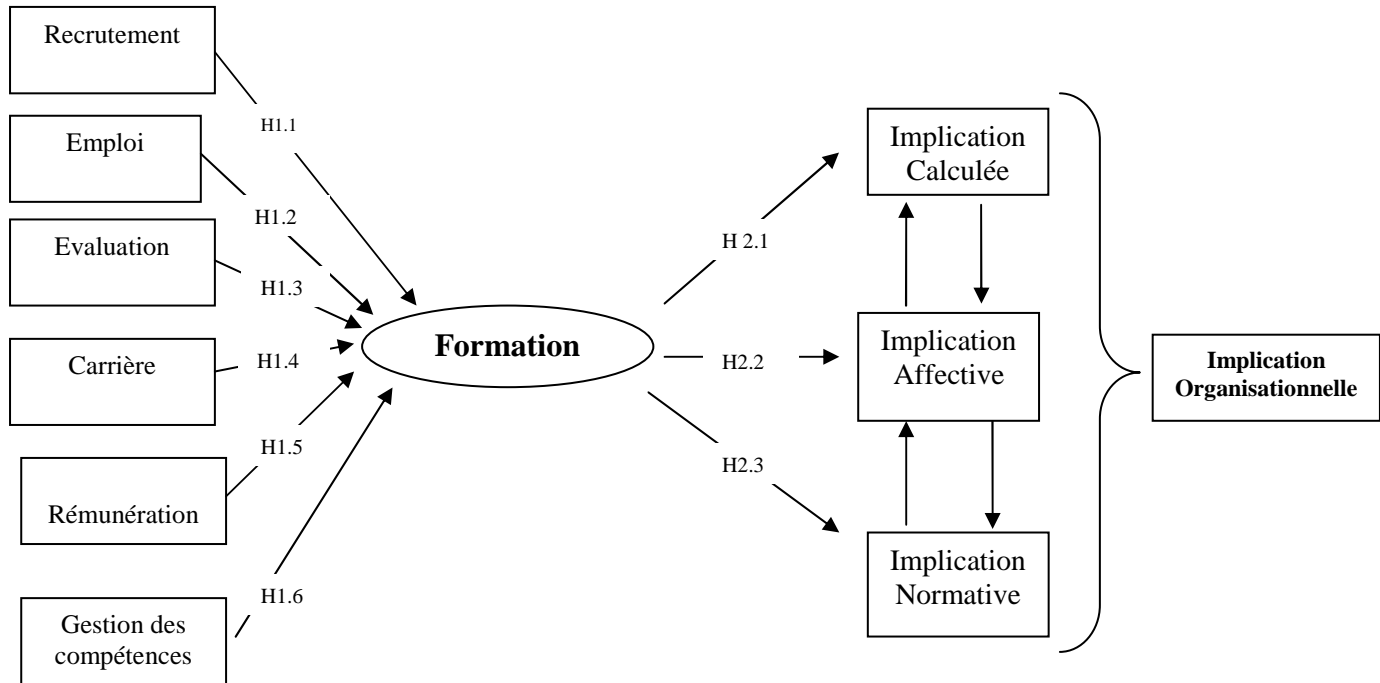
Recrutement

H1.1

Emploi

H1.2

Evaluation

H1.3

Carrière

H1.4

H1.5

Rémunération

H1.6

Gestion des compétences

**Formation**

H 2.1

H2.2

H2.3

Implication Calculée

Implication Affective

Implication Normative

**Implication Organisationnelle**